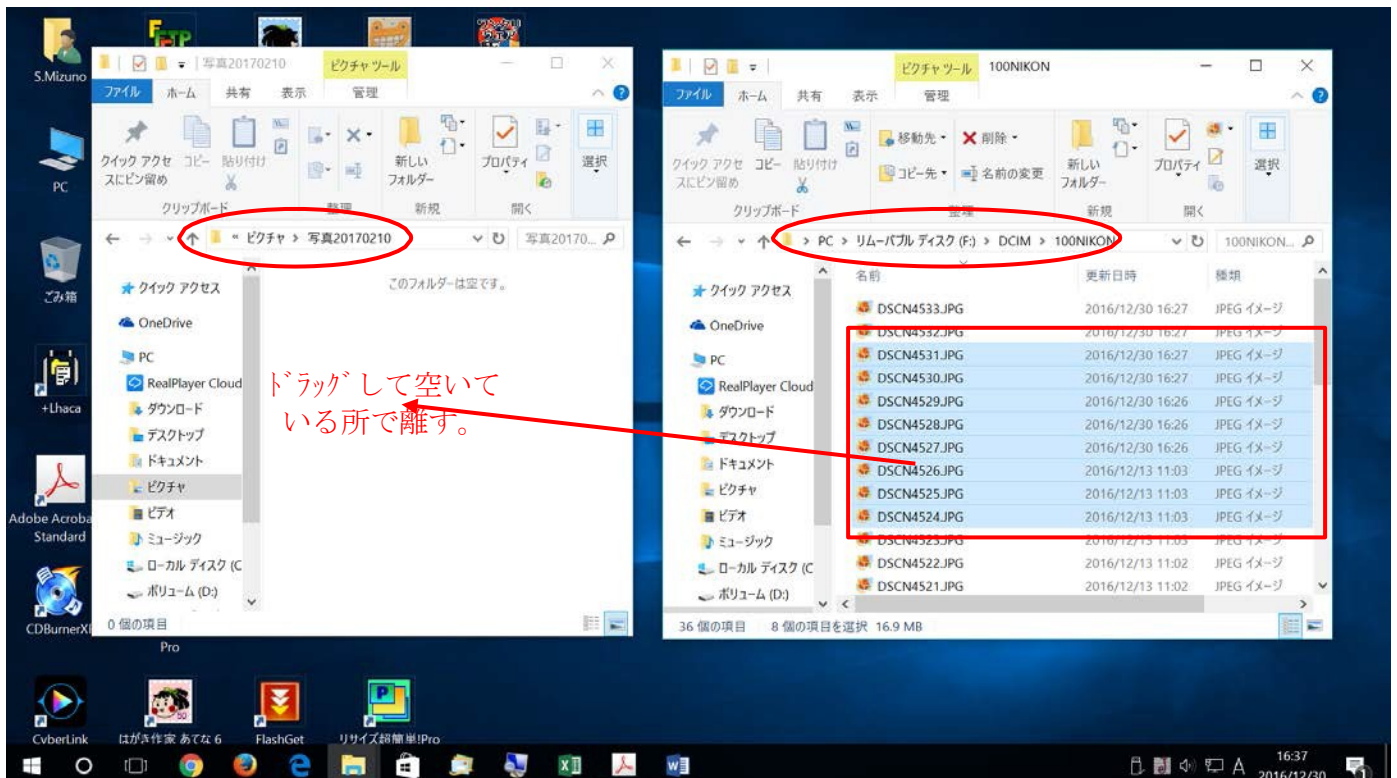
S.Mizuno

写真20170210
ピクチャ ツール
ファイル ホーム 共有 表示 管理
クイック アクセスにピン留め コピー 貼り付け
クリップボード
整理
新しいフォルダー
新規
プロパティ
開く
選択
« ピクチャ › 写真20170210
写真20170...
クイック アクセス
OneDrive
PC
RealPlayer Cloud
ダウンロード
デスクトップ
ドキュメント
ピクチャ
ビデオ
ミュージック
ローカル ディスク (C
ボリューム (D:)
このフォルダーは空です。
0 個の項目

ドラッグして空いている所で離す。

100NIKON
ピクチャ ツール
ファイル ホーム 共有 表示 管理
クイック アクセスにピン留め コピー 貼り付け
クリップボード
移動先 削除 コピー先 名前の変更
整理
新しいフォルダー
新規
プロパティ
開く
選択
› PC › リムーバブル ディスク (F:) › DCIM › 100NIKON
100NIKON...
クイック アクセス
OneDrive
PC
RealPlayer Cloud
ダウンロード
デスクトップ
ドキュメント
ピクチャ
ビデオ
ミュージック
ローカル ディスク (C
ボリューム (D:)

| 名前 | 更新日時 | 種類 |
|---|---|---|
| DSCN4533.JPG | 2016/12/30 16:27 | JPEG イメージ |
| DSCN4532.JPG | 2016/12/30 16:27 | JPEG イメージ |
| DSCN4531.JPG | 2016/12/30 16:27 | JPEG イメージ |
| DSCN4530.JPG | 2016/12/30 16:27 | JPEG イメージ |
| DSCN4529.JPG | 2016/12/30 16:26 | JPEG イメージ |
| DSCN4528.JPG | 2016/12/30 16:26 | JPEG イメージ |
| DSCN4527.JPG | 2016/12/30 16:26 | JPEG イメージ |
| DSCN4526.JPG | 2016/12/13 11:03 | JPEG イメージ |
| DSCN4525.JPG | 2016/12/13 11:03 | JPEG イメージ |
| DSCN4524.JPG | 2016/12/13 11:03 | JPEG イメージ |
| DSCN4523.JPG | 2016/12/13 11:03 | JPEG イメージ |
| DSCN4522.JPG | 2016/12/13 11:02 | JPEG イメージ |
| DSCN4521.JPG | 2016/12/13 11:02 | JPEG イメージ |

36 個の項目 8 個の項目を選択 16.9 MB

PC
ごみ箱
+Lhaca
Adobe Acrobat Standard
CDBurnerXP Pro
CyberLink
はがき作家 あてな 6
FlashGet
リサイズ超簡単!Pro
16:37
2016/12/30